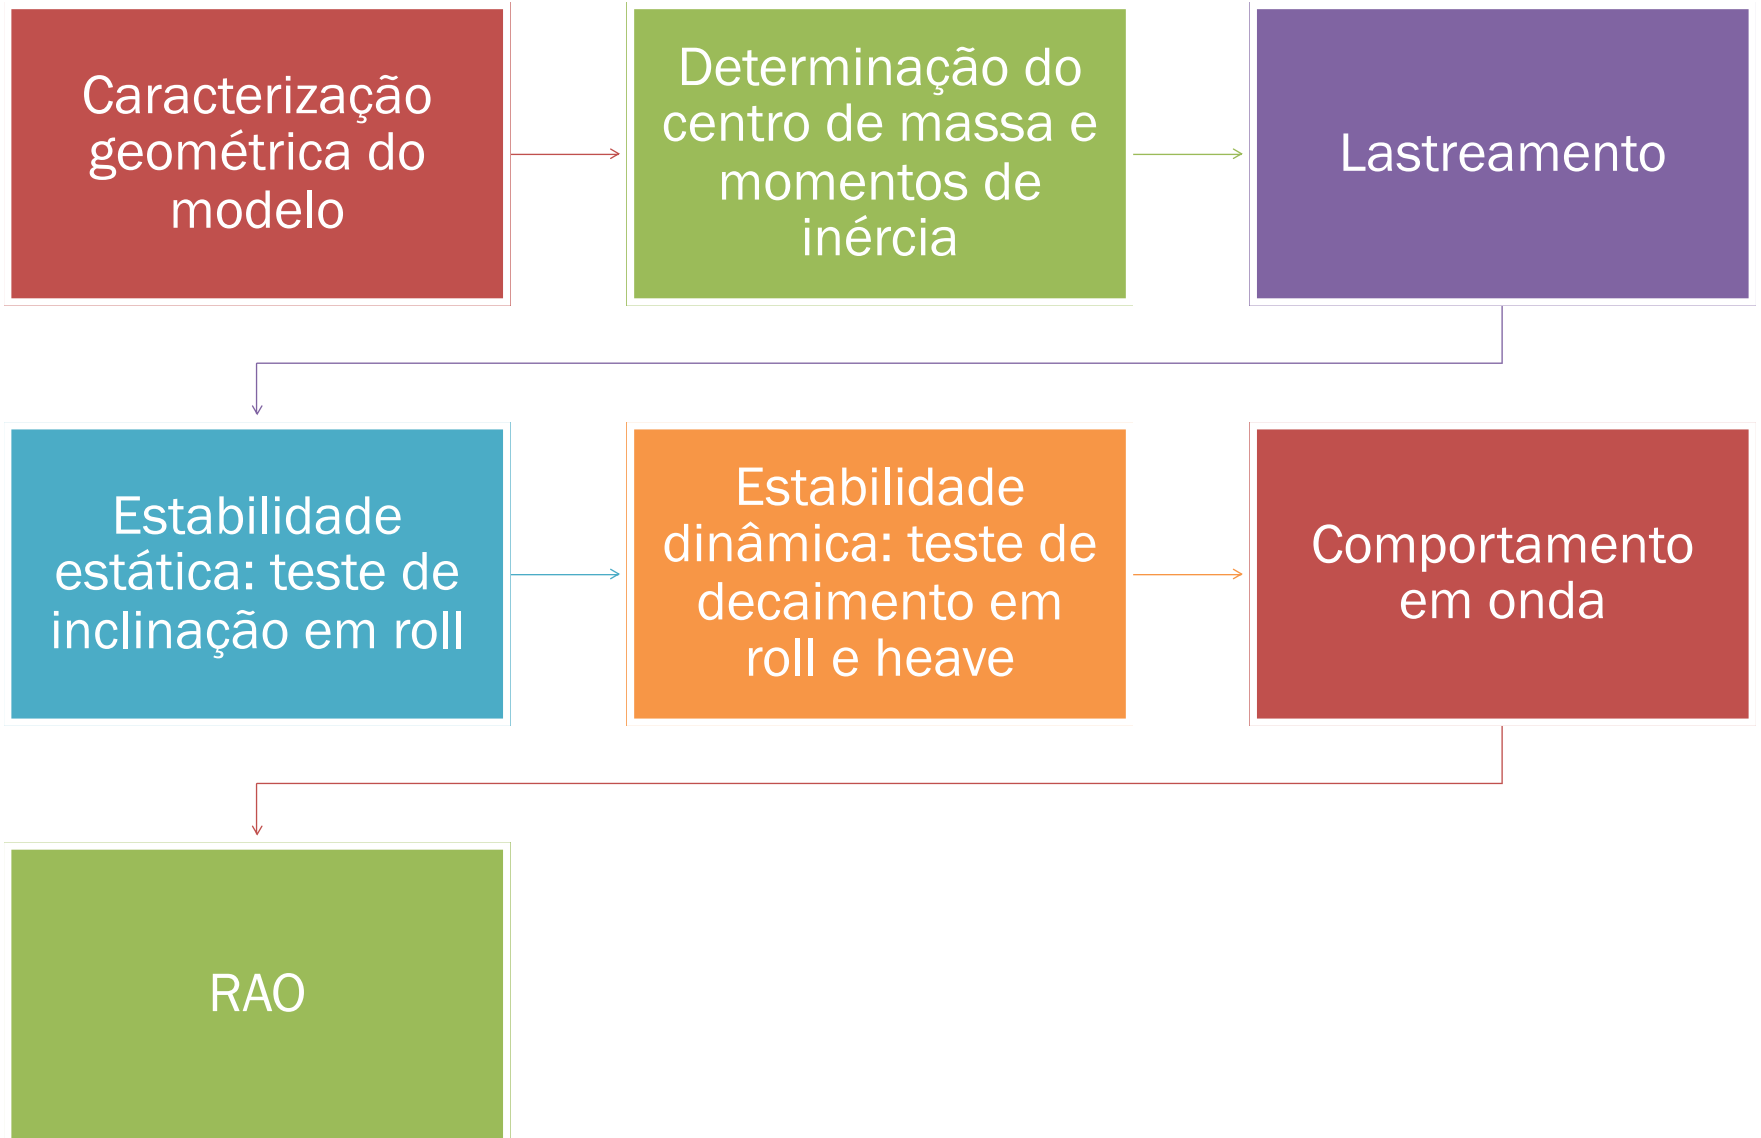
Caracterização geométrica do modelo

Determinação do centro de massa e momentos de inércia

Lastreamento

Estabilidade estática: teste de inclinação em roll

Estabilidade dinâmica: teste de decaimento em roll e heave

Comportamento em onda

RAO